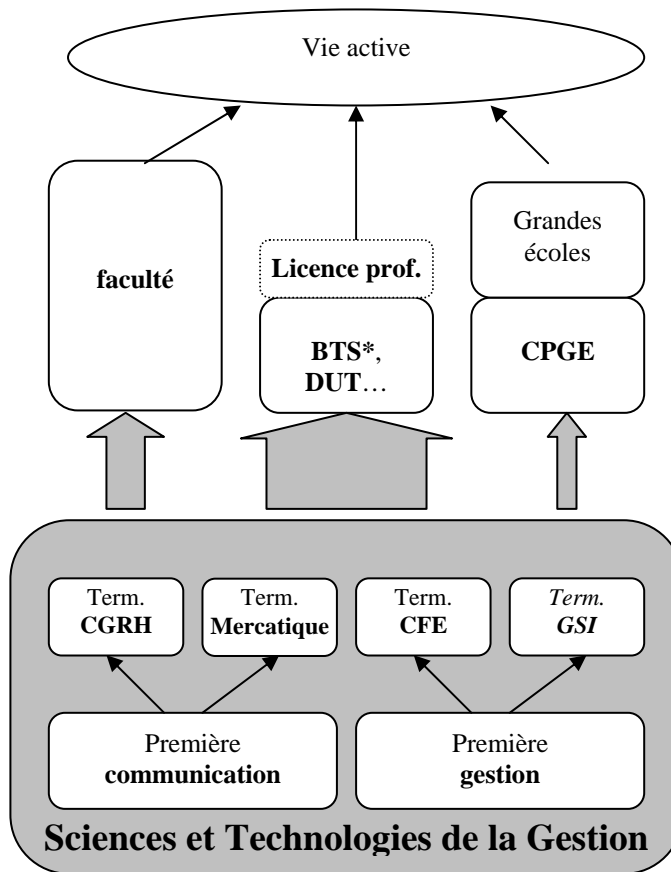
Vie active

faculté

Licence prof.

BTS*, DUT…

Grandes écoles

CPGE

Term. CGRH

Term. Mercatique

Term. CFE

Term. GSI

Première communication

Première gestion

Sciences et Technologies de la Gestion